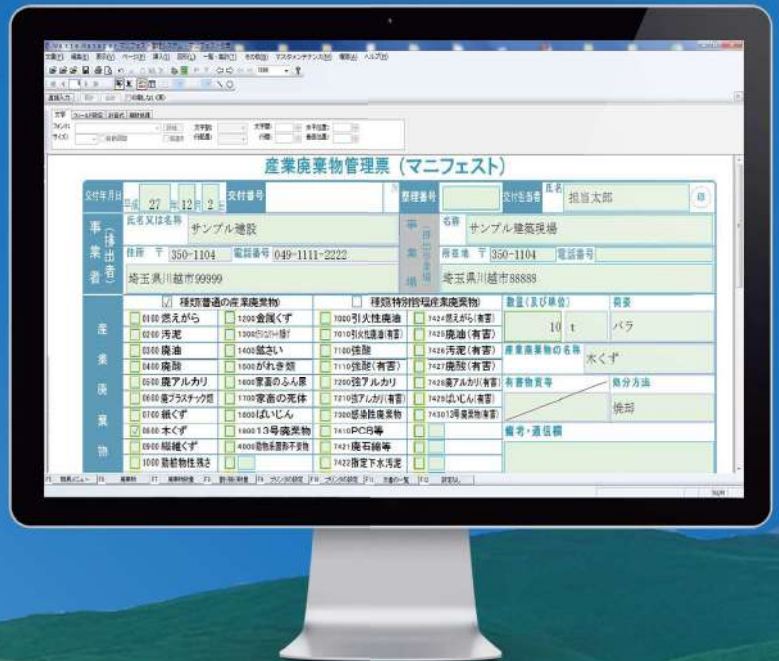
産業廃棄物管理票（マニフェスト）

交付年月日 平成 27 年 12 月 2 日 交付番号

整理番号 交付担当者 氏名 担当太郎 印

事業者（排出者） 氏名又は名称 サンプル建設
住所 〒 350-1104 電話番号 049-1111-2222
埼玉県川越市99999

事業場（排出場所） 名称 サンプル建築現場
所在地 〒 350-1104 電話番号
埼玉県川越市88888

産業廃棄物

☑ 種類(普通の産業廃棄物)
☐ 種類(特別管理産業廃棄物)

| | | | |
|---|---|---|---|
| 0100 燃えがら | 1200 金属くず | 7000 引火性廃油 | 7424 燃えがら(有害) |
| 0200 汚泥 | 1300 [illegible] | 7010 引火性廃油(有害) | 7425 廃油(有害) |
| 0300 廃油 | 1400 鉱さい | 7100 強酸 | 7426 汚泥(有害) |
| 0400 廃酸 | 1500 がれき類 | 7110 強酸(有害) | 7427 廃酸(有害) |
| 0500 廃アルカリ | 1800 家畜のふん尿 | 7200 強アルカリ | 7428 廃アルカリ(有害) |
| 0600 廃プラスチック類 | 1700 家畜の死体 | 7210 強アルカリ(有害) | 7429 ばいじん(有害) |
| 0700 紙くず | 1800 ばいじん | 7300 感染性廃棄物 | 7430 13号廃棄物(有害) |
| 0800 木くず | 1900 13号廃棄物 | 7410 PCB等 | |
| 0900 繊維くず | 4000 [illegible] | 7421 廃石綿等 | |
| 1000 動植物性残さ | | 7422 指定下水汚泥 | |

数量(及び単位) 10 t
荷姿 バラ
産業廃棄物の名称 木くず
有害物質等
処分方法 焼却
備考・通信欄